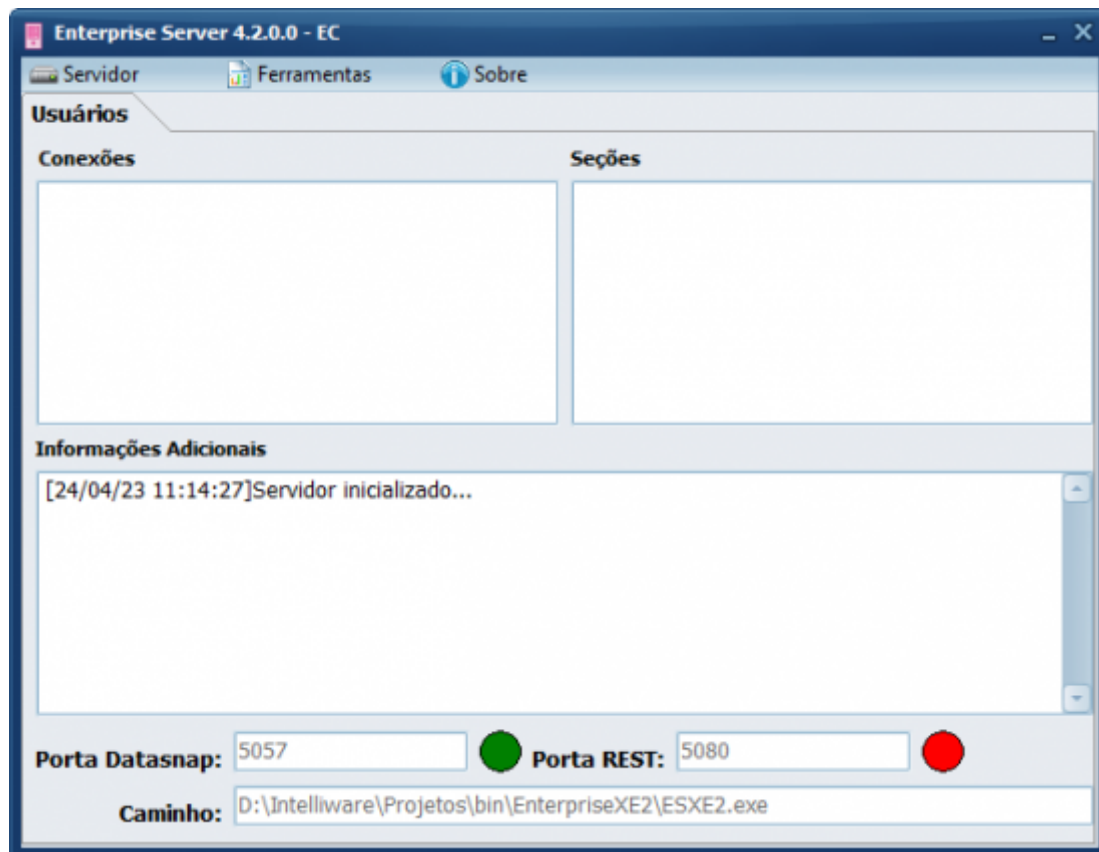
Enterprise Server 4.2.0.0 - EC

Servidor
Ferramentas
Sobre

Usuários

Conexões

Seções

Informações Adicionais

[24/04/23 11:14:27]Servidor inicializado...

Porta Datasnap: 5057

Porta REST: 5080

Caminho: D:\Intelliware\Projetos\bin\EnterpriseXE2\ESXE2.exe